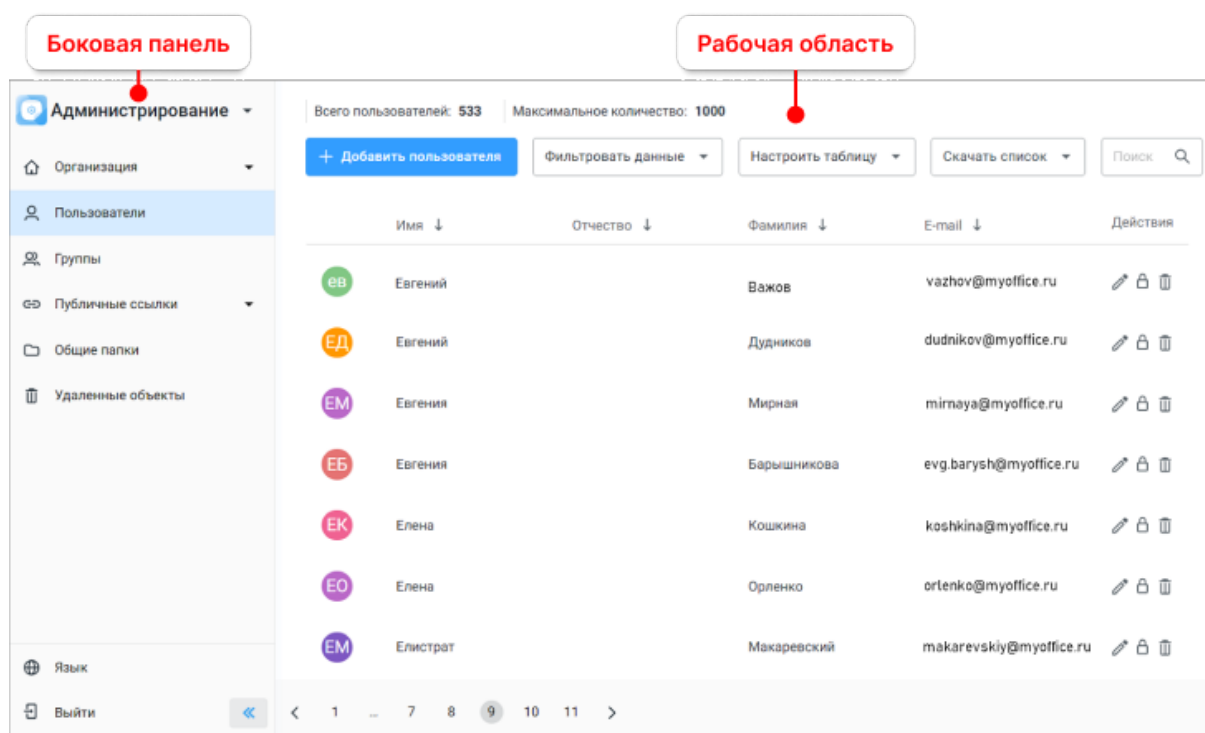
Боковая панель

Рабочая область

Администрирование

Организация

Пользователи

Группы

Публичные ссылки

Общие папки

Удаленные объекты

Язык

Выйти

Всего пользователей: 533 Максимальное количество: 1000

+ Добавить пользователя

Фильтровать данные

Настроить таблицу

Скачать список

Поиск

| | Имя ↓ | Отчество ↓ | Фамилия ↓ | E-mail ↓ | Действия |
|---|---|---|---|---|---|
| ЕВ | Евгений | | Важов | vazhov@myoffice.ru | |
| ЕД | Евгений | | Дудников | dudnikov@myoffice.ru | |
| ЕМ | Евгения | | Мирная | mirnaya@myoffice.ru | |
| ЕБ | Евгения | | Барышникова | evg.barysh@myoffice.ru | |
| ЕК | Елена | | Кошкина | koshkina@myoffice.ru | |
| ЕО | Елена | | Орленко | orlenko@myoffice.ru | |
| ЕМ | Елистрат | | Макаревский | makarevskiy@myoffice.ru | |

< 1 ... 7 8 9 10 11 >